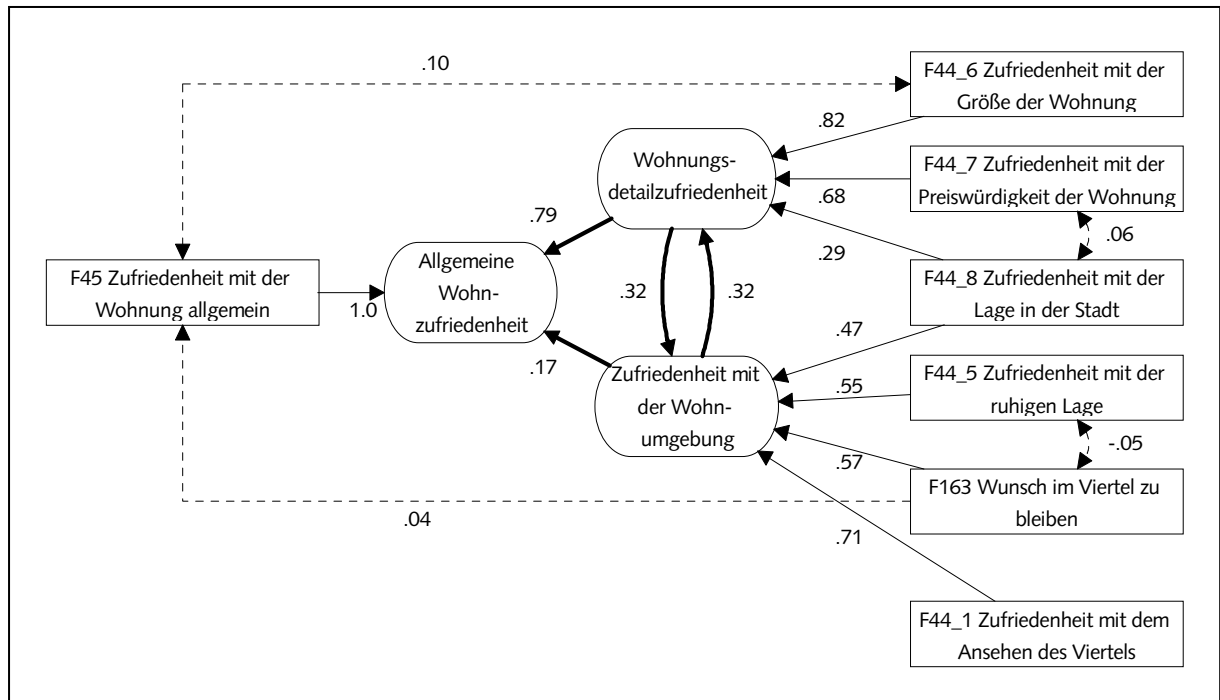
.10

F44_6 Zufriedenheit mit der Größe der Wohnung

.82

Wohnungs-detailzufriedenheit

F44_7 Zufriedenheit mit der Preiswürdigkeit der Wohnung

.68

.79

.06

.29

F45 Zufriedenheit mit der Wohnung allgemein

1.0

Allgemeine Wohn-zufriedenheit

.32

.32

F44_8 Zufriedenheit mit der Lage in der Stadt

.47

.17

Zufriedenheit mit der Wohn-umgebung

.55

F44_5 Zufriedenheit mit der ruhigen Lage

-.05

.57

F163 Wunsch im Viertel zu bleiben

.04

.71

F44_1 Zufriedenheit mit dem Ansehen des Viertels